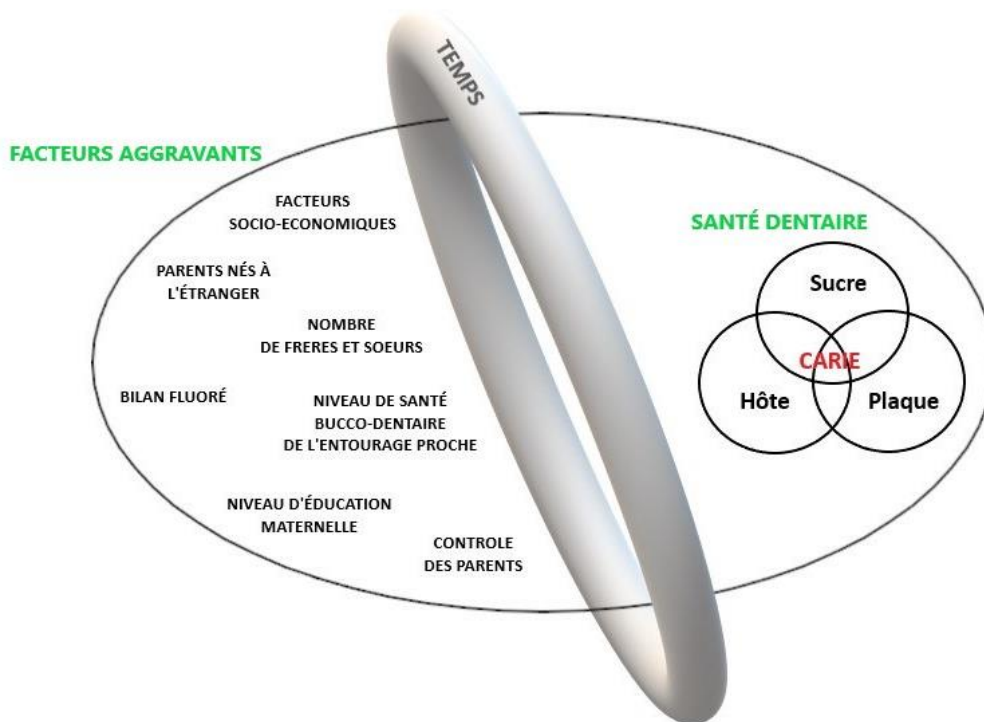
TEMPS

FACTEURS AGGRAVANTS

FACTEURS SOCIO-ECONOMIQUES

PARENTS NÉS À L'ÉTRANGER

NOMBRE DE FRERES ET SOEURS

BILAN FLUORÉ

NIVEAU DE SANTÉ BUCCO-DENTAIRE DE L'ENTOURAGE PROCHE

NIVEAU D'ÉDUCATION MATERNELLE

CONTROLE DES PARENTS

SANTÉ DENTAIRE

Sucre

CARIE

Hôte

Plaque